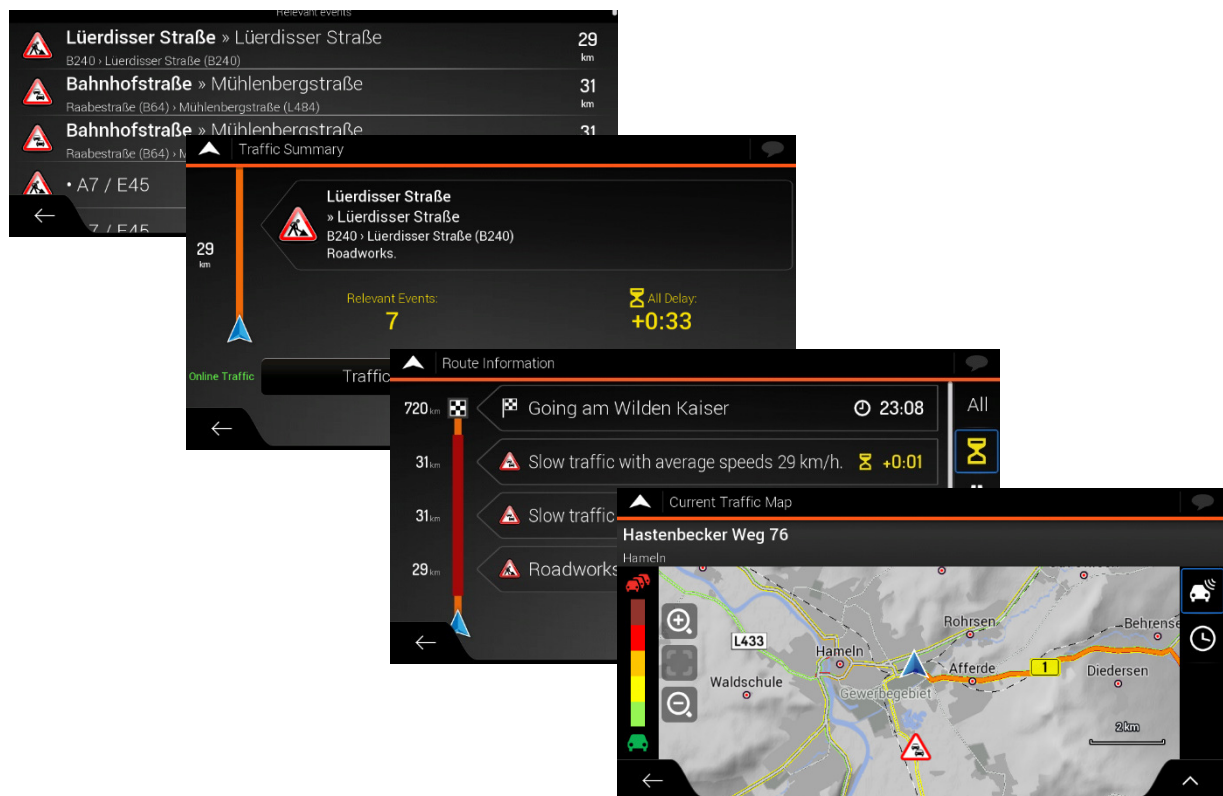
Relevant events

Lüerdisser Straße » Lüerdisser Straße
B240 › Lüerdisser Straße (B240)
29 km

Bahnhofstraße » Mühlenbergstraße
Raabestraße (B64) › Mühlenbergstraße (L484)
31 km

Bahnhofstraße » Mühlenbergstraße
Raabestraße (B64) › M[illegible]
31

• A7 / E45

• A7 / E45

Traffic Summary

29 km

Lüerdisser Straße
» Lüerdisser Straße
B240 › Lüerdisser Straße (B240)
Roadworks.

Relevant Events:
7

All Delay:
+0:33

Online Traffic

Traffic

Route Information

720 km
Going am Wilden Kaiser
23:08

All

31 km
Slow traffic with average speeds 29 km/h.
+0:01

31 km
Slow traffic

29 km
Roadworks

Current Traffic Map

Hastenbecker Weg 76
Hameln

L433
Hameln
Waldschule
Gewerbegebiet
Rohrsen
Afferde
1
Behrensen
Diedersen
2 km